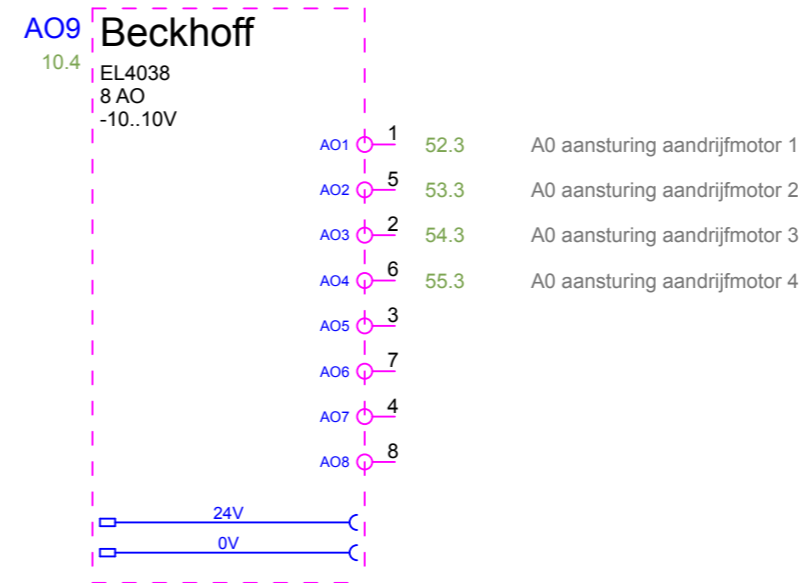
AO9
10.4

Beckhoff
EL4038
8 AO
-10..10V

AO1 1 52.3 A0 aansturing aandrijfmotor 1
AO2 5 53.3 A0 aansturing aandrijfmotor 2
AO3 2 54.3 A0 aansturing aandrijfmotor 3
AO4 6 55.3 A0 aansturing aandrijfmotor 4
AO5 3
AO6 7
AO7 4
AO8 8

24V
0V